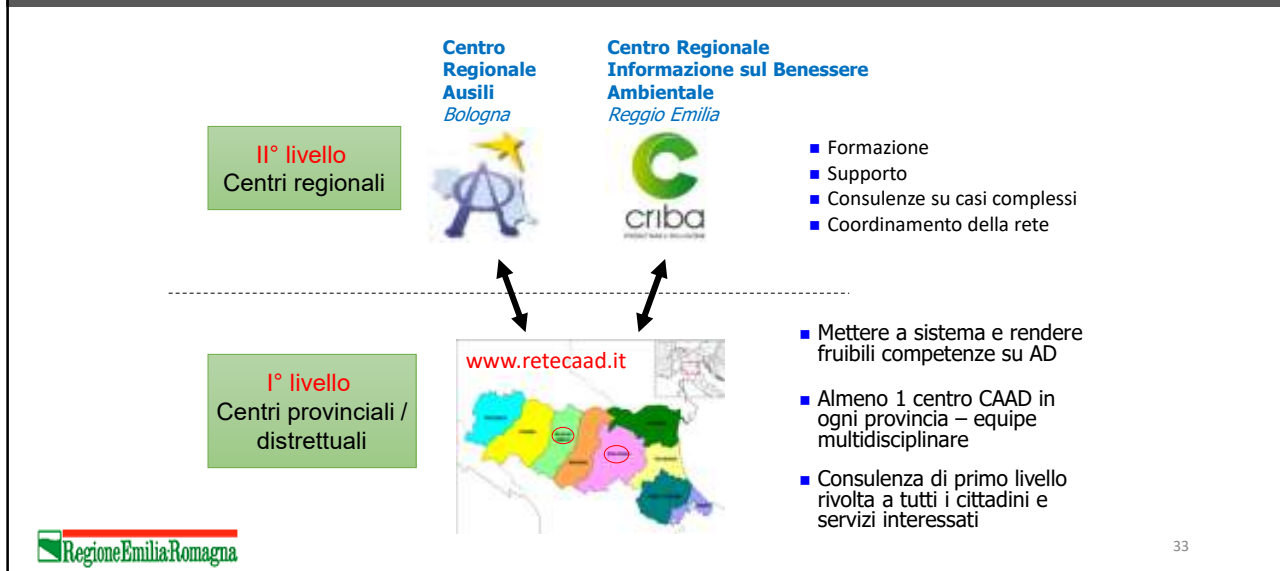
Centro Regionale Ausili
*Bologna*

Centro Regionale Informazione sul Benessere Ambientale
*Reggio Emilia*

II° livello
Centri regionali

criba

- Formazione
- Supporto
- Consulenze su casi complessi
- Coordinamento della rete

I° livello
Centri provinciali / distrettuali

www.retecaad.it

- Mettere a sistema e rendere fruibili competenze su AD
- Almeno 1 centro CAAD in ogni provincia – equipe multidisciplinare
- Consulenza di primo livello rivolta a tutti i cittadini e servizi interessati

RegioneEmilia-Romagna

33